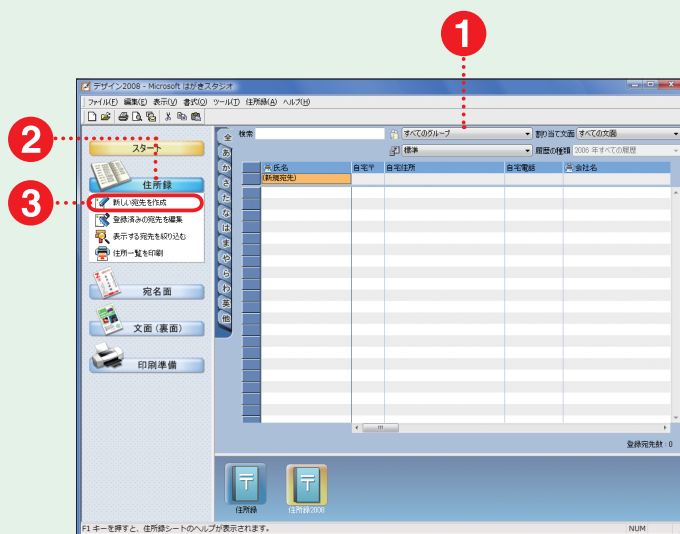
1

2

3

デザイン2008 - Microsoft はがきスタジオ

ファイル(F) 編集(E) 表示(V) 書式(O) ツール(T) 住所録(A) ヘルプ(H)

スタート

住所録

新しい宛先を作成

登録済みの宛先を編集

表示する宛先を絞り込む

住所一覧を印刷

宛名面

文面（裏面）

印刷準備

全 あ か さ た な は ま や ら わ 英 他

検索

すべてのグループ

割り当て文面 すべての文面

標準

履歴の種類 2006 年すべての履歴

| | 氏名 | 自宅〒 | 自宅住所 | 自宅電話 | 会社名 |
|---|---|---|---|---|---|
| | (新規宛先) | | | | |

登録宛先数：0

住所録

住所録2008

F1 キーを押すと、住所録シートのヘルプが表示されます。

NUM